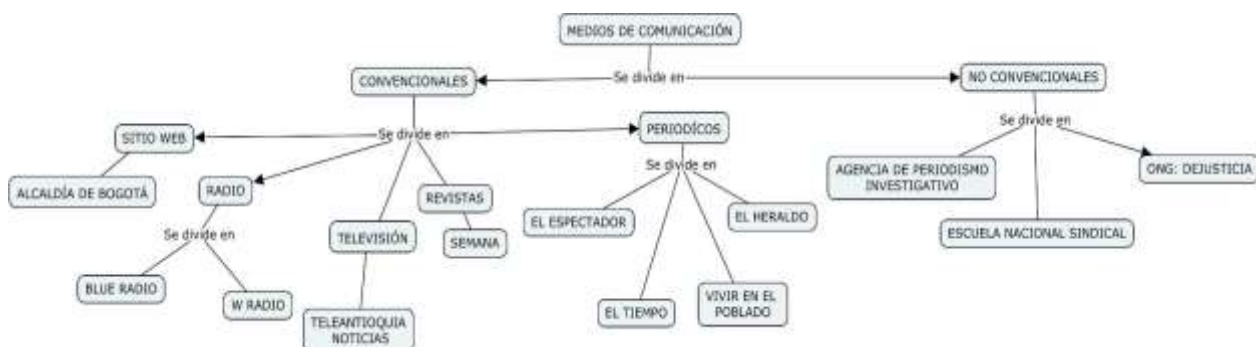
MEDIOS DE COMUNICACIÓN

Se divide en

CONVENCIONALES

NO CONVENCIONALES

Se divide en

SITIO WEB

ALCALDÍA DE BOGOTÁ

RADIO

Se divide en

BLUE RADIO

W RADIO

TELEVISIÓN

TELEANTIOQUIA NOTICIAS

REVISTAS

SEMANA

PERIODÍCOS

Se divide en

EL ESPECTADOR

EL TIEMPO

VIVIR EN EL POBLADO

EL HERALDO

Se divide en

AGENCIA DE PERIODISMO INVESTIGATIVO

ESCUELA NACIONAL SINDICAL

ONG: DEJUSTICIA